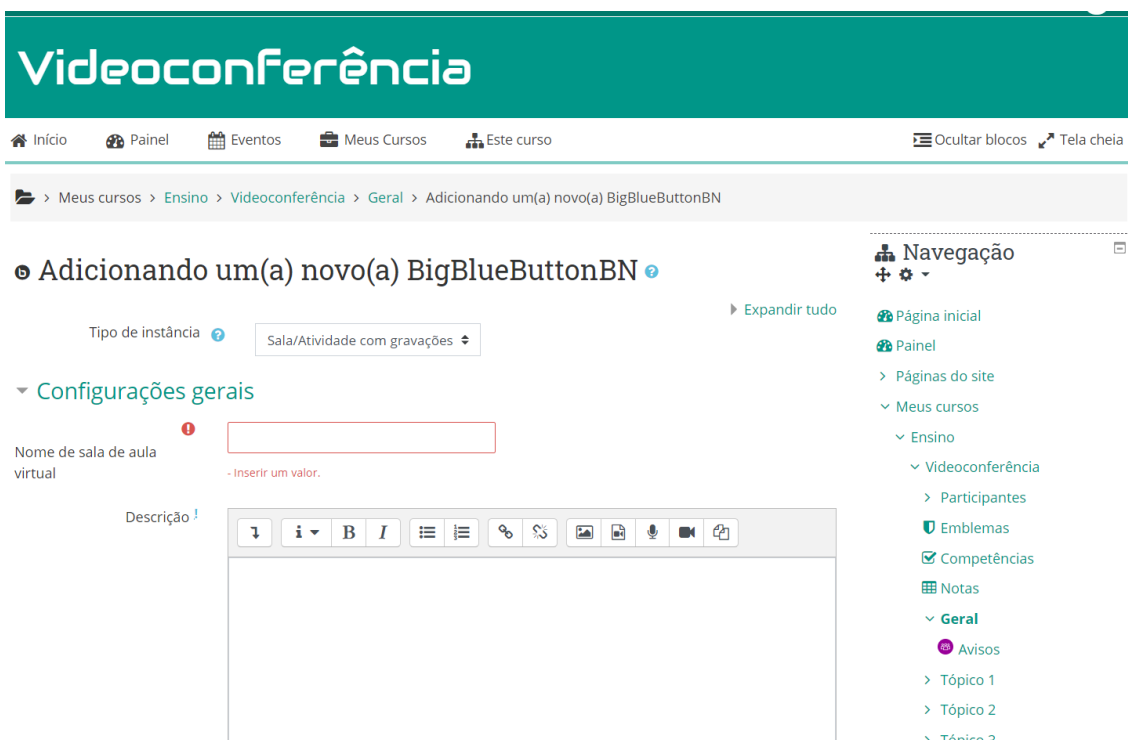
Videoconferência

Início   Painel   Eventos   Meus Cursos   Este curso   Ocultar blocos   Tela cheia

Meus cursos > Ensino > Videoconferência > Geral > Adicionando um(a) novo(a) BigBlueButtonBN

Adicionando um(a) novo(a) BigBlueButtonBN

Expandir tudo

Tipo de instância   Sala/Atividade com gravações

Configurações gerais

Nome de sala de aula virtual

- Inserir um valor.

Descrição

B   I

Navegação

Página inicial
Painel
Páginas do site
Meus cursos
Ensino
Videoconferência
Participantes
Emblemas
Competências
Notas
Geral
Avisos
Tópico 1
Tópico 2
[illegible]